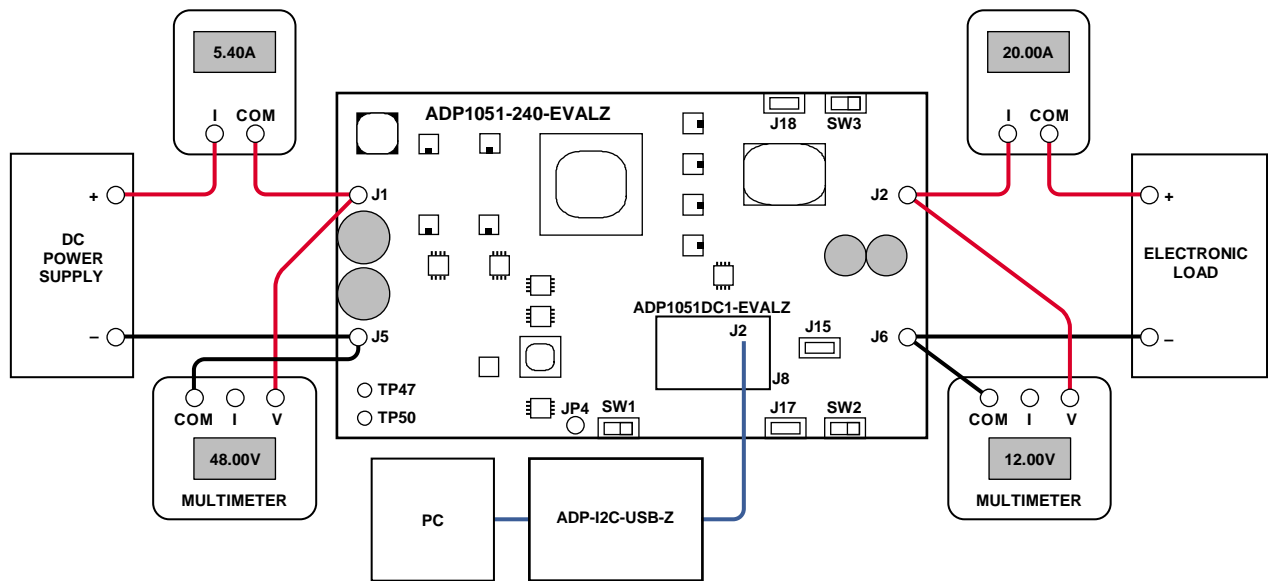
5.40A

I COM

+

DC POWER SUPPLY

–

ADP1051-240-EVALZ

J1

J5

TP47

TP50

COM I V

48.00V

MULTIMETER

J18 SW3

ADP1051DC1-EVALZ

J2

J15

J8

JP4 SW1

J17 SW2

20.00A

I COM

J2

J6

+

ELECTRONIC LOAD

–

COM I V

12.00V

MULTIMETER

PC

ADP-I2C-USB-Z